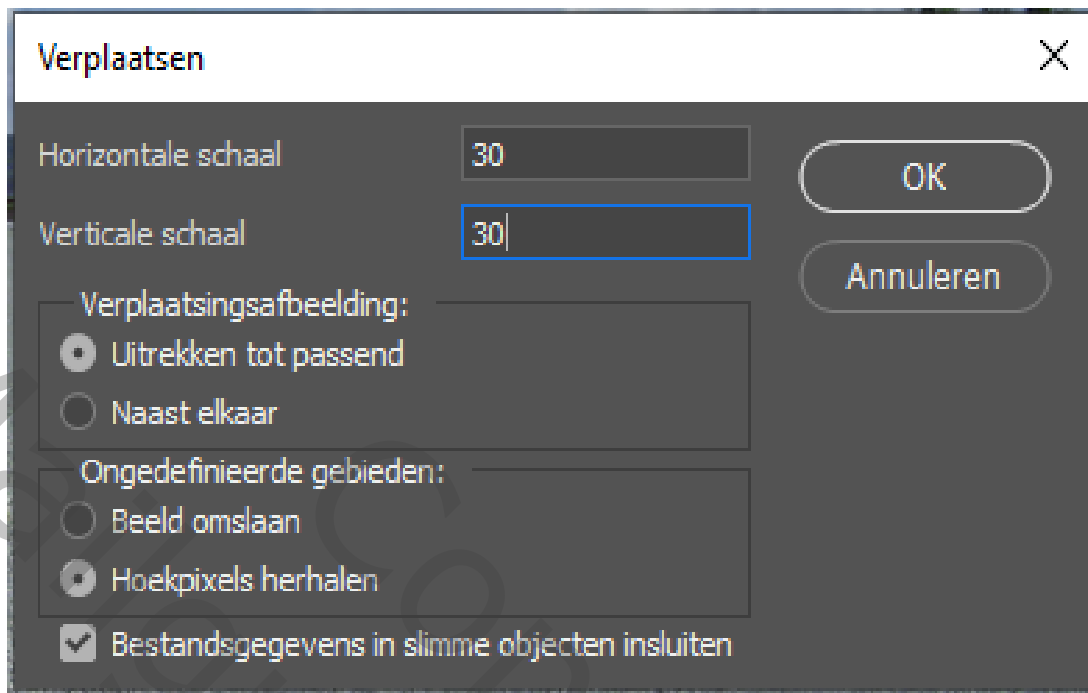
Verplaatsen

Horizontale schaal 30

Verticale schaal 30

OK

Annuleren

Verplaatsingsafbeelding:

Uitrekken tot passend

Naast elkaar

Ongedefinieerde gebieden:

Beeld omslaan

Hoekpixels herhalen

Bestandsgegevens in slimme objecten insluiten